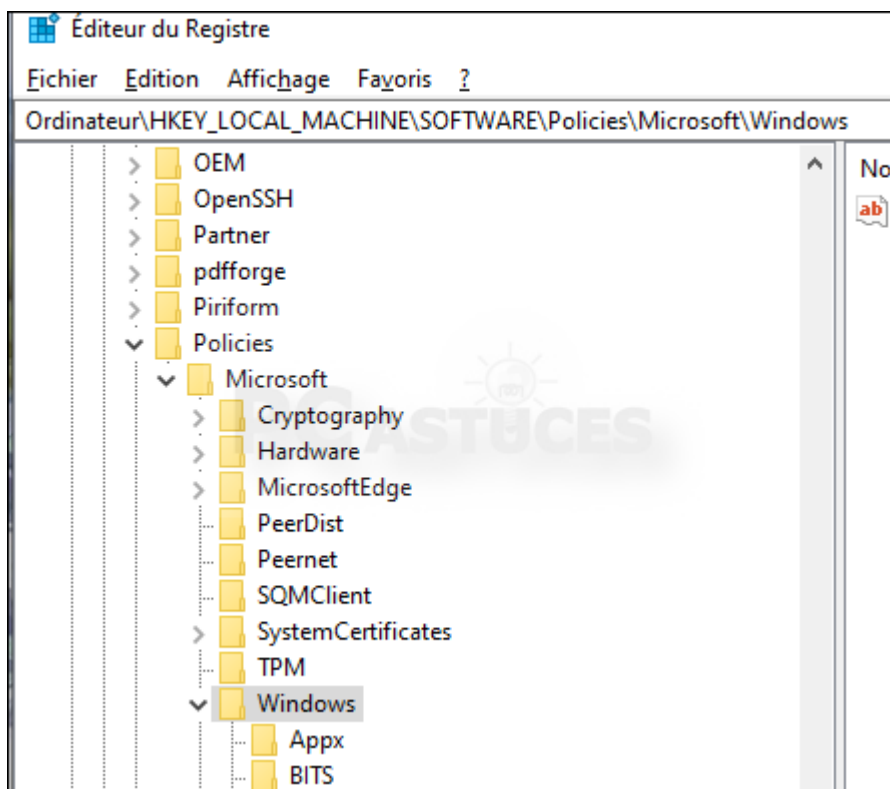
Éditeur du Registre

Fichier Edition Affichage Favoris ?

Ordinateur\HKEY_LOCAL_MACHINE\SOFTWARE\Policies\Microsoft\Windows

OEM
OpenSSH
Partner
pdfforge
Piriform
Policies
Microsoft
Cryptography
Hardware
MicrosoftEdge
PeerDist
Peernet
SQMClient
SystemCertificates
TPM
Windows
Appx
BITS

No

ab

PC ASTUCES